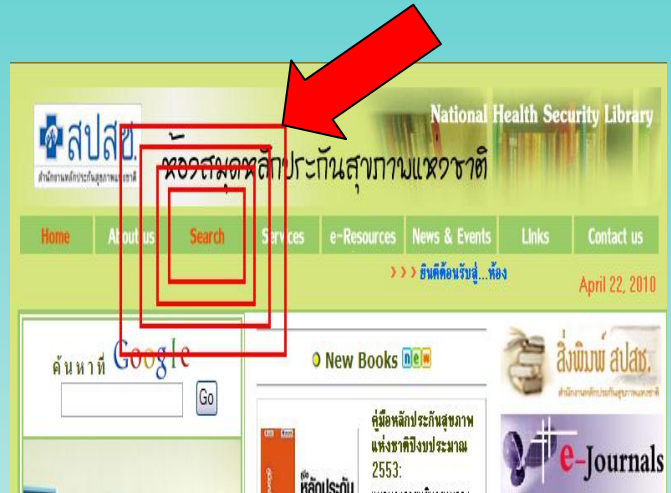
สปสช.
สำนักงานหลักประกันสุขภาพแห่งชาติ

National Health Security Library

ห้องสมุดหลักประกันสุขภาพแห่งชาติ

Home | About us | Search | Services | e-Resources | News & Events | Links | Contact us

> > > ยินดีต้อนรับสู่...ห้อง

April 22, 2010

ค้นหาที่ Google

Go

New Books new

คู่มือหลักประกันสุขภาพแห่งชาติปีงบประมาณ 2553:

หลักประกัน

สิ่งพิมพ์ สปสช.
สำนักงานหลักประกันสุขภาพแห่งชาติ

e-Journals